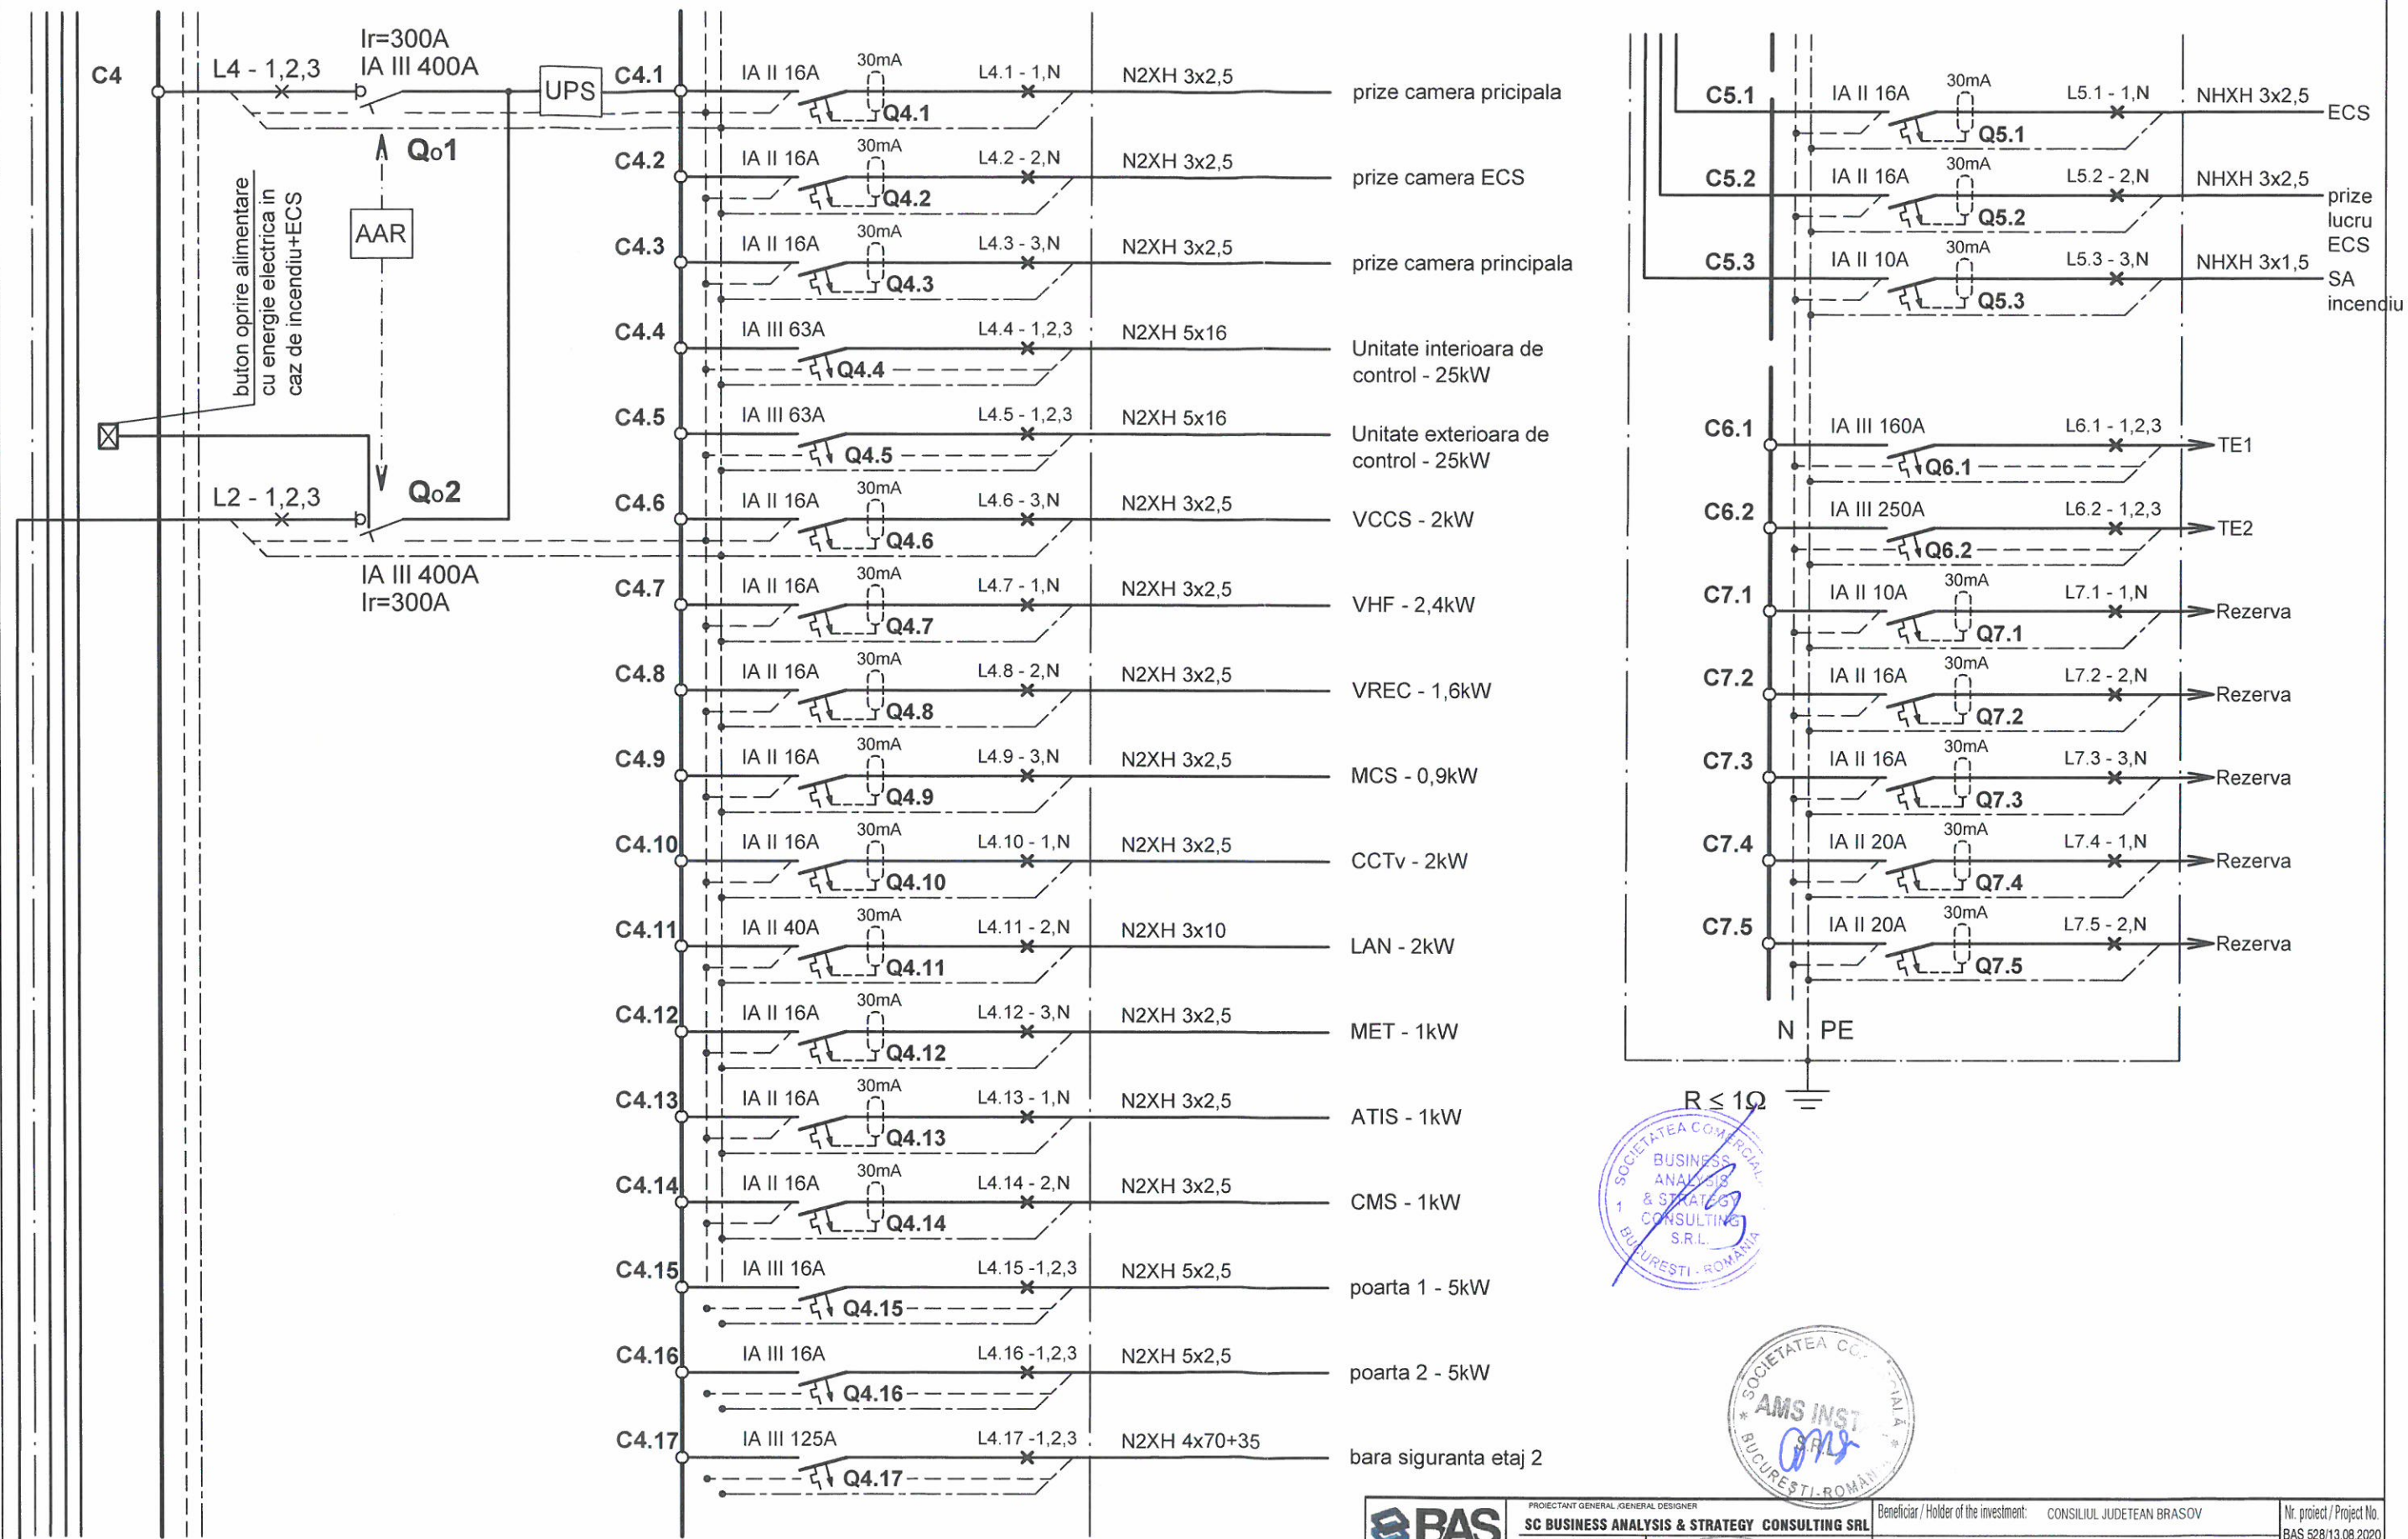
C4
L4 - 1,2,3
Ir=300A
IA III 400A
UPS
Qo1
AAR
buton oprire alimentare cu energie electrica in caz de incendiu+ECS
L2 - 1,2,3
Qo2
IA III 400A
Ir=300A

| | | | | | | |
|---|---|---|---|---|---|---|
| C4.1 | IA II 16A | 30mA | Q4.1 | L4.1 - 1,N | N2XH 3x2,5 | prize camera pricipala |
| C4.2 | IA II 16A | 30mA | Q4.2 | L4.2 - 2,N | N2XH 3x2,5 | prize camera ECS |
| C4.3 | IA II 16A | 30mA | Q4.3 | L4.3 - 3,N | N2XH 3x2,5 | prize camera principala |
| C4.4 | IA III 63A | | Q4.4 | L4.4 - 1,2,3 | N2XH 5x16 | Unitate interioara de control - 25kW |
| C4.5 | IA III 63A | | Q4.5 | L4.5 - 1,2,3 | N2XH 5x16 | Unitate exterioara de control - 25kW |
| C4.6 | IA II 16A | 30mA | Q4.6 | L4.6 - 3,N | N2XH 3x2,5 | VCCS - 2kW |
| C4.7 | IA II 16A | 30mA | Q4.7 | L4.7 - 1,N | N2XH 3x2,5 | VHF - 2,4kW |
| C4.8 | IA II 16A | 30mA | Q4.8 | L4.8 - 2,N | N2XH 3x2,5 | VREC - 1,6kW |
| C4.9 | IA II 16A | 30mA | Q4.9 | L4.9 - 3,N | N2XH 3x2,5 | MCS - 0,9kW |
| C4.10 | IA II 16A | 30mA | Q4.10 | L4.10 - 1,N | N2XH 3x2,5 | CCTv - 2kW |
| C4.11 | IA II 40A | 30mA | Q4.11 | L4.11 - 2,N | N2XH 3x10 | LAN - 2kW |
| C4.12 | IA II 16A | 30mA | Q4.12 | L4.12 - 3,N | N2XH 3x2,5 | MET - 1kW |
| C4.13 | IA II 16A | 30mA | Q4.13 | L4.13 - 1,N | N2XH 3x2,5 | ATIS - 1kW |
| C4.14 | IA II 16A | 30mA | Q4.14 | L4.14 - 2,N | N2XH 3x2,5 | CMS - 1kW |
| C4.15 | IA III 16A | | Q4.15 | L4.15 -1,2,3 | N2XH 5x2,5 | poarta 1 - 5kW |
| C4.16 | IA III 16A | | Q4.16 | L4.16 -1,2,3 | N2XH 5x2,5 | poarta 2 - 5kW |
| C4.17 | IA III 125A | | Q4.17 | L4.17 -1,2,3 | N2XH 4x70+35 | bara siguranta etaj 2 |

| | | | | | | |
|---|---|---|---|---|---|---|
| C5.1 | IA II 16A | 30mA | Q5.1 | L5.1 - 1,N | NHXH 3x2,5 | ECS |
| C5.2 | IA II 16A | 30mA | Q5.2 | L5.2 - 2,N | NHXH 3x2,5 | prize lucru ECS |
| C5.3 | IA II 10A | 30mA | Q5.3 | L5.3 - 3,N | NHXH 3x1,5 | SA incendiu |
| C6.1 | IA III 160A | | Q6.1 | L6.1 - 1,2,3 | | TE1 |
| C6.2 | IA III 250A | | Q6.2 | L6.2 - 1,2,3 | | TE2 |
| C7.1 | IA II 10A | 30mA | Q7.1 | L7.1 - 1,N | | Rezerva |
| C7.2 | IA II 16A | 30mA | Q7.2 | L7.2 - 2,N | | Rezerva |
| C7.3 | IA II 16A | 30mA | Q7.3 | L7.3 - 3,N | | Rezerva |
| C7.4 | IA II 20A | 30mA | Q7.4 | L7.4 - 1,N | | Rezerva |
| C7.5 | IA II 20A | 30mA | Q7.5 | L7.5 - 2,N | | Rezerva |

N PE
R ≤ 1Ω

SOCIETATEA COMERCIALĂ BUSINESS ANALYSIS & STRATEGY CONSULTING S.R.L. BUCURESTI - ROMÂNIA
SOCIETATEA COMERCIALĂ AMS INST S.R.L. BUCURESTI - ROMÂNIA

BAS
PROIECTANT GENERAL /GENERAL DESIGNER
SC BUSINESS ANALYSIS & STRATEGY CONSULTING SRL
Beneficiar / Holder of the investment: CONSILIUL JUDETEAN BRASOV
Nr. proiect / Project No.
BAS 528/13.08.2020